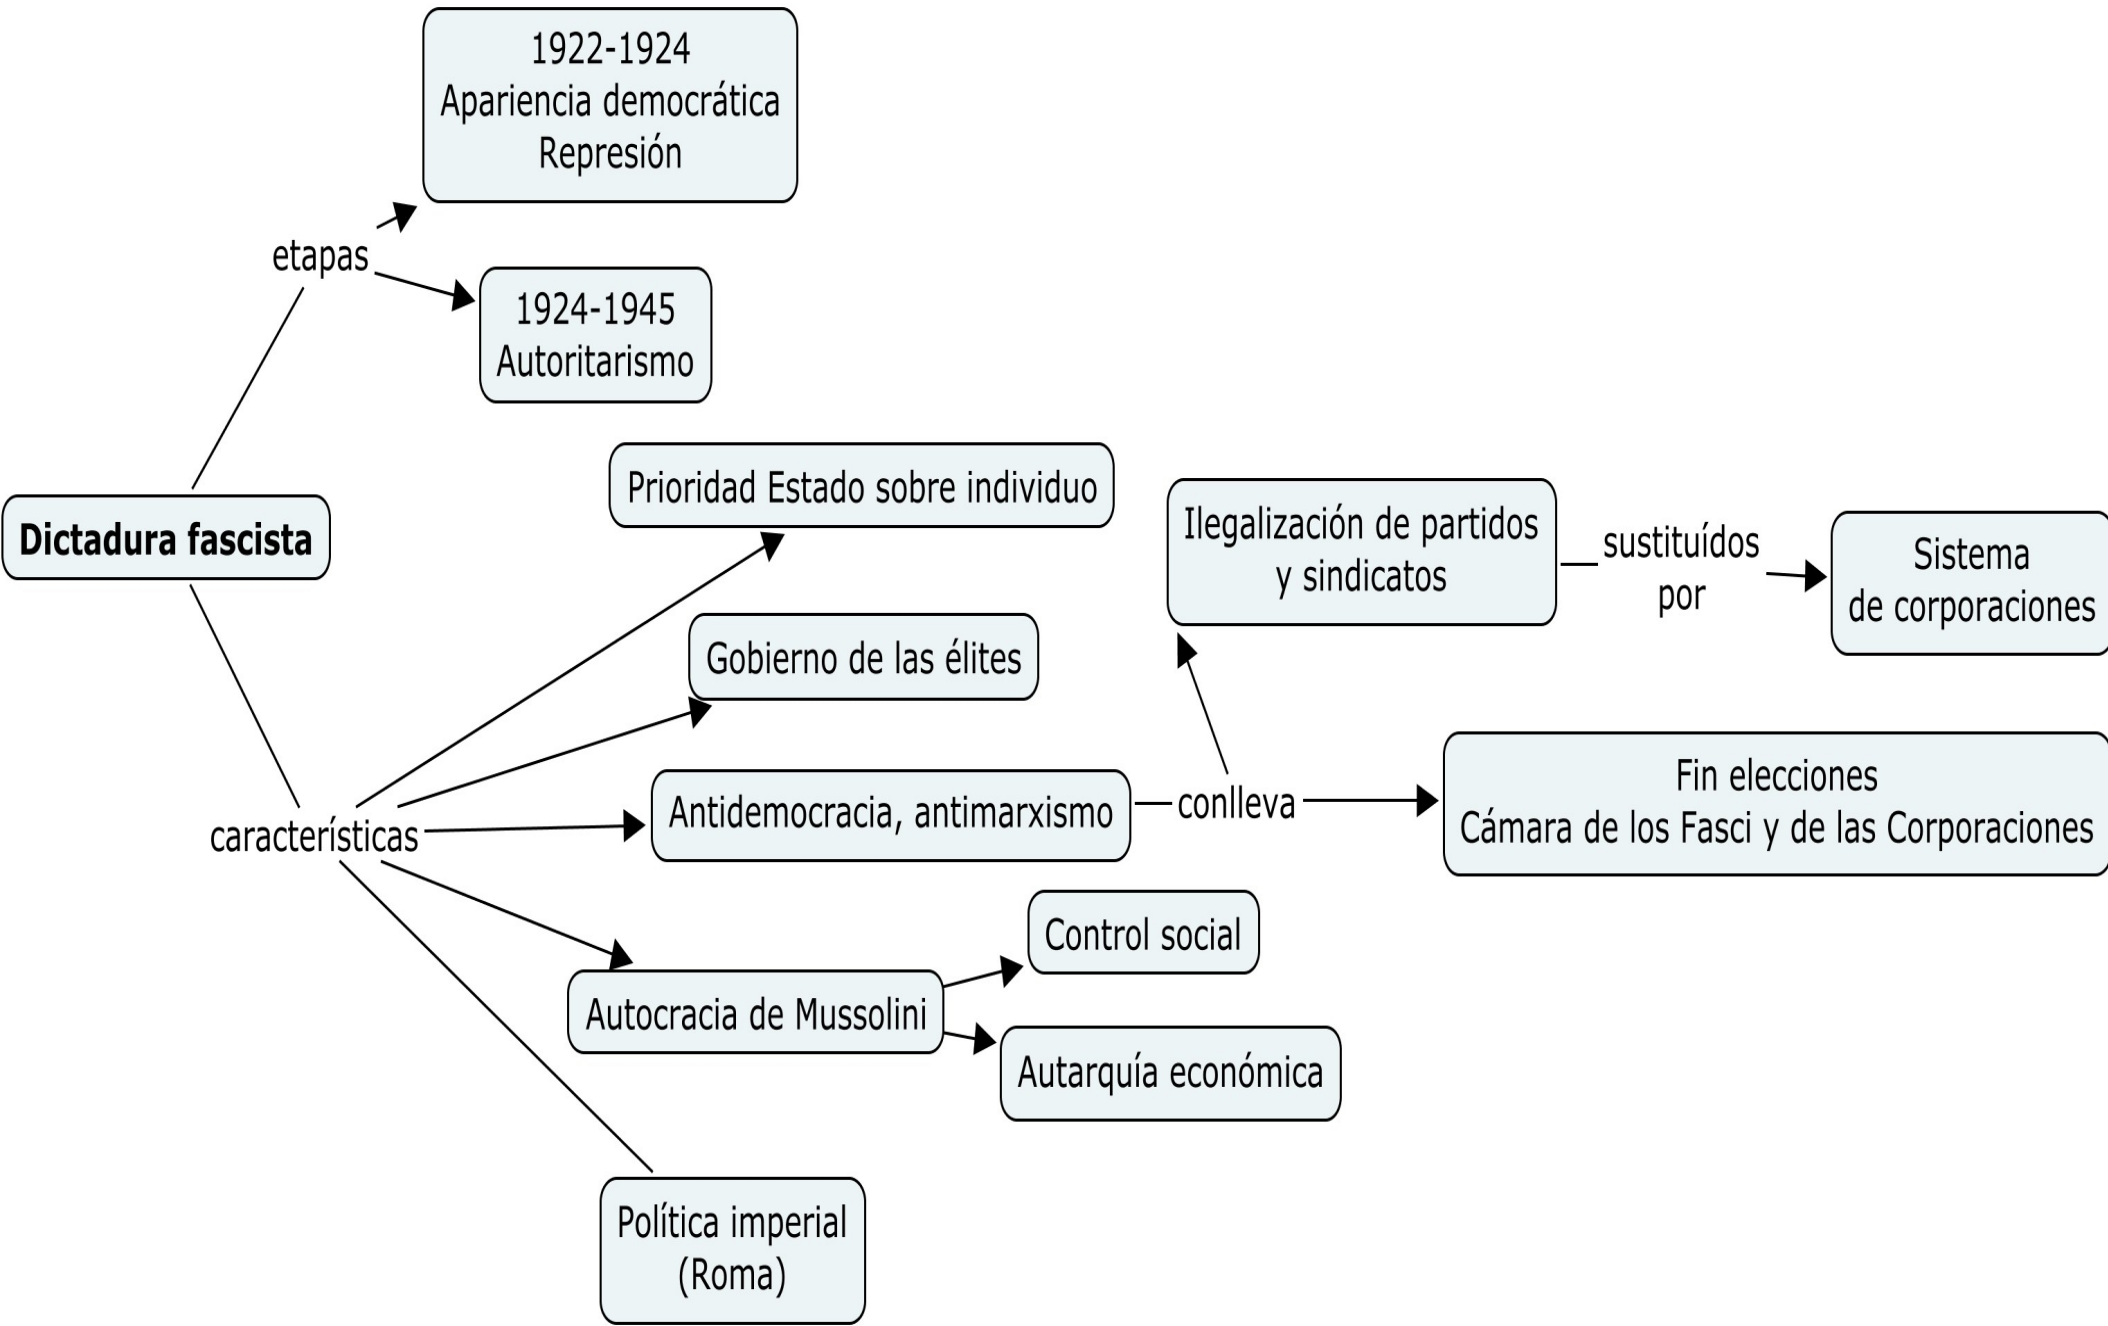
Dictadura fascista

etapas

1922-1924
Apariencia democrática
Represión

1924-1945
Autoritarismo

características

Prioridad Estado sobre individuo

Gobierno de las élites

Antidemocracia, antimarxismo

conlleva

Ilegalización de partidos y sindicatos

sustituídos por

Sistema de corporaciones

Fin elecciones
Cámara de los Fasci y de las Corporaciones

Autocracia de Mussolini

Control social

Autarquía económica

Política imperial (Roma)